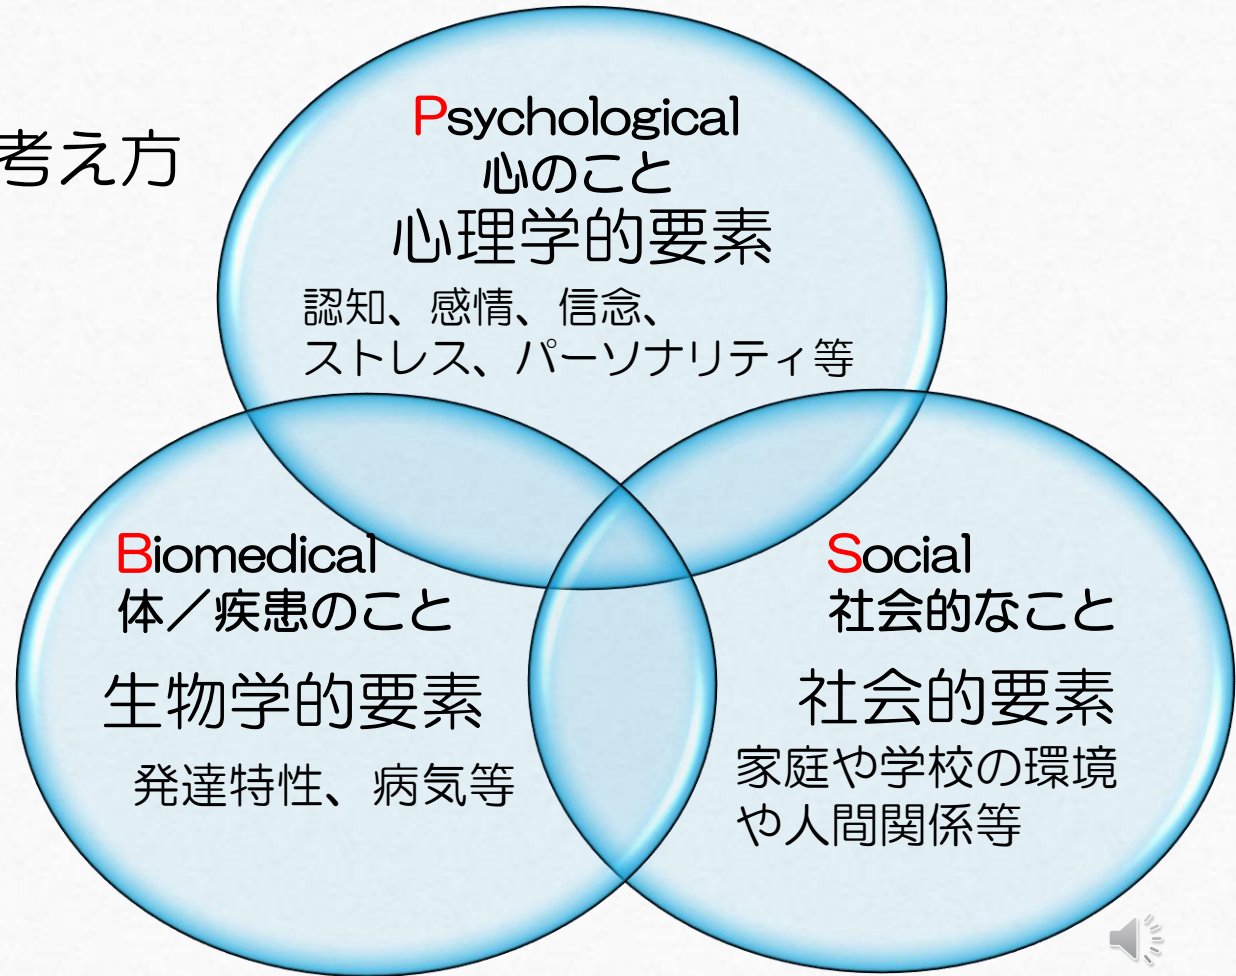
考え方

Psychological
心のこと
心理学的要素
認知、感情、信念、
ストレス、パーソナリティ等

Biomedical
体／疾患のこと
生物学的要素
発達特性、病気等

Social
社会的なこと
社会的要素
家庭や学校の環境
や人間関係等